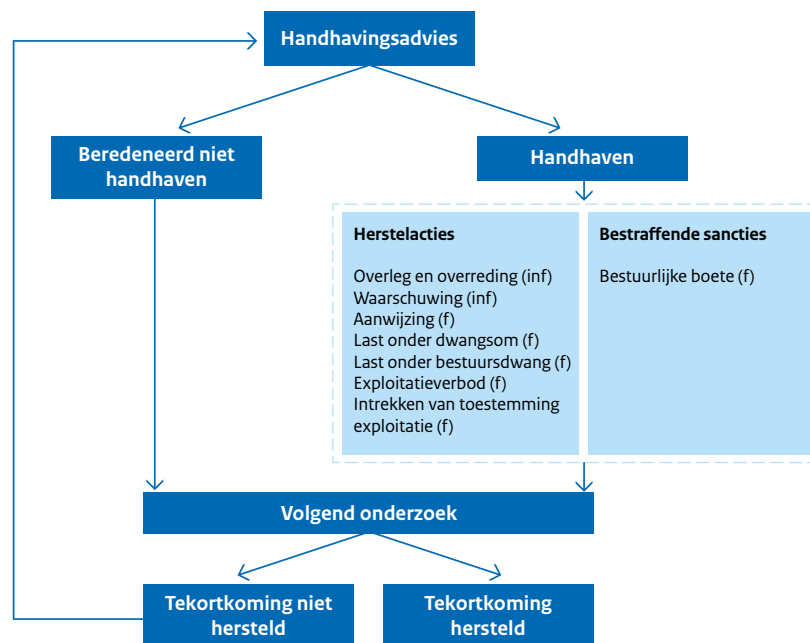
Handhavingsadvies

Beredeneerd niet handhaven

Handhaven

Herstelacties

Overleg en overreding (inf)
Waarschuwing (inf)
Aanwijzing (f)
Last onder dwangsom (f)
Last onder bestuursdwang (f)
Exploitatieverbod (f)
Intrekken van toestemming exploitatie (f)

Bestraffende sancties

Bestuurlijke boete (f)

Volgend onderzoek

Tekortkoming niet hersteld

Tekortkoming hersteld